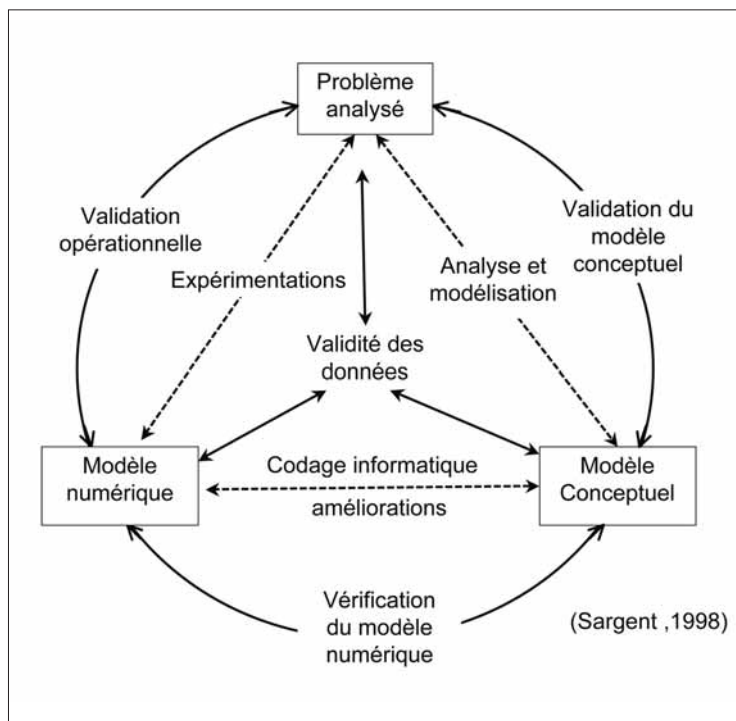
Problème analysé

Validation opérationnelle

Validation du modèle conceptuel

Expérimentations

Analyse et modélisation

Validité des données

Modèle numérique

Codage informatique

améliorations

Modèle Conceptuel

Vérification du modèle numérique

(Sargent ,1998)